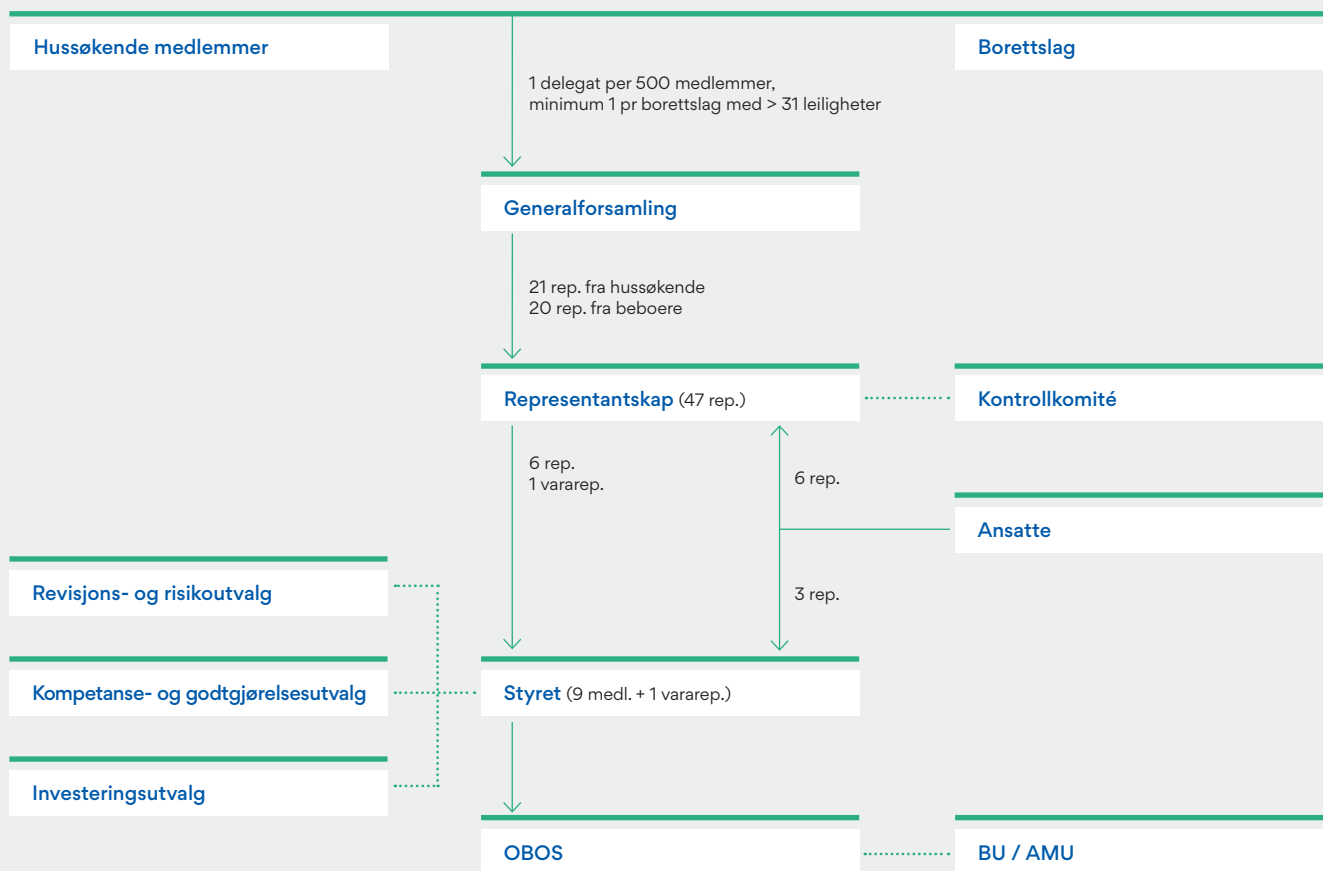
Hussøkende medlemmer

Borettslag

1 delegat per 500 medlemmer, minimum 1 pr borettslag med > 31 leiligheter

Generalforsamling

21 rep. fra hussøkende
20 rep. fra beboere

Representantskap (47 rep.)

Kontrollkomité

6 rep.
1 vararep.

6 rep.

Ansatte

3 rep.

Revisjons- og risikoutvalg

Kompetanse- og godtgjørelsesutvalg

Styret (9 medl. + 1 vararep.)

Investeringsutvalg

OBOS

BU / AMU